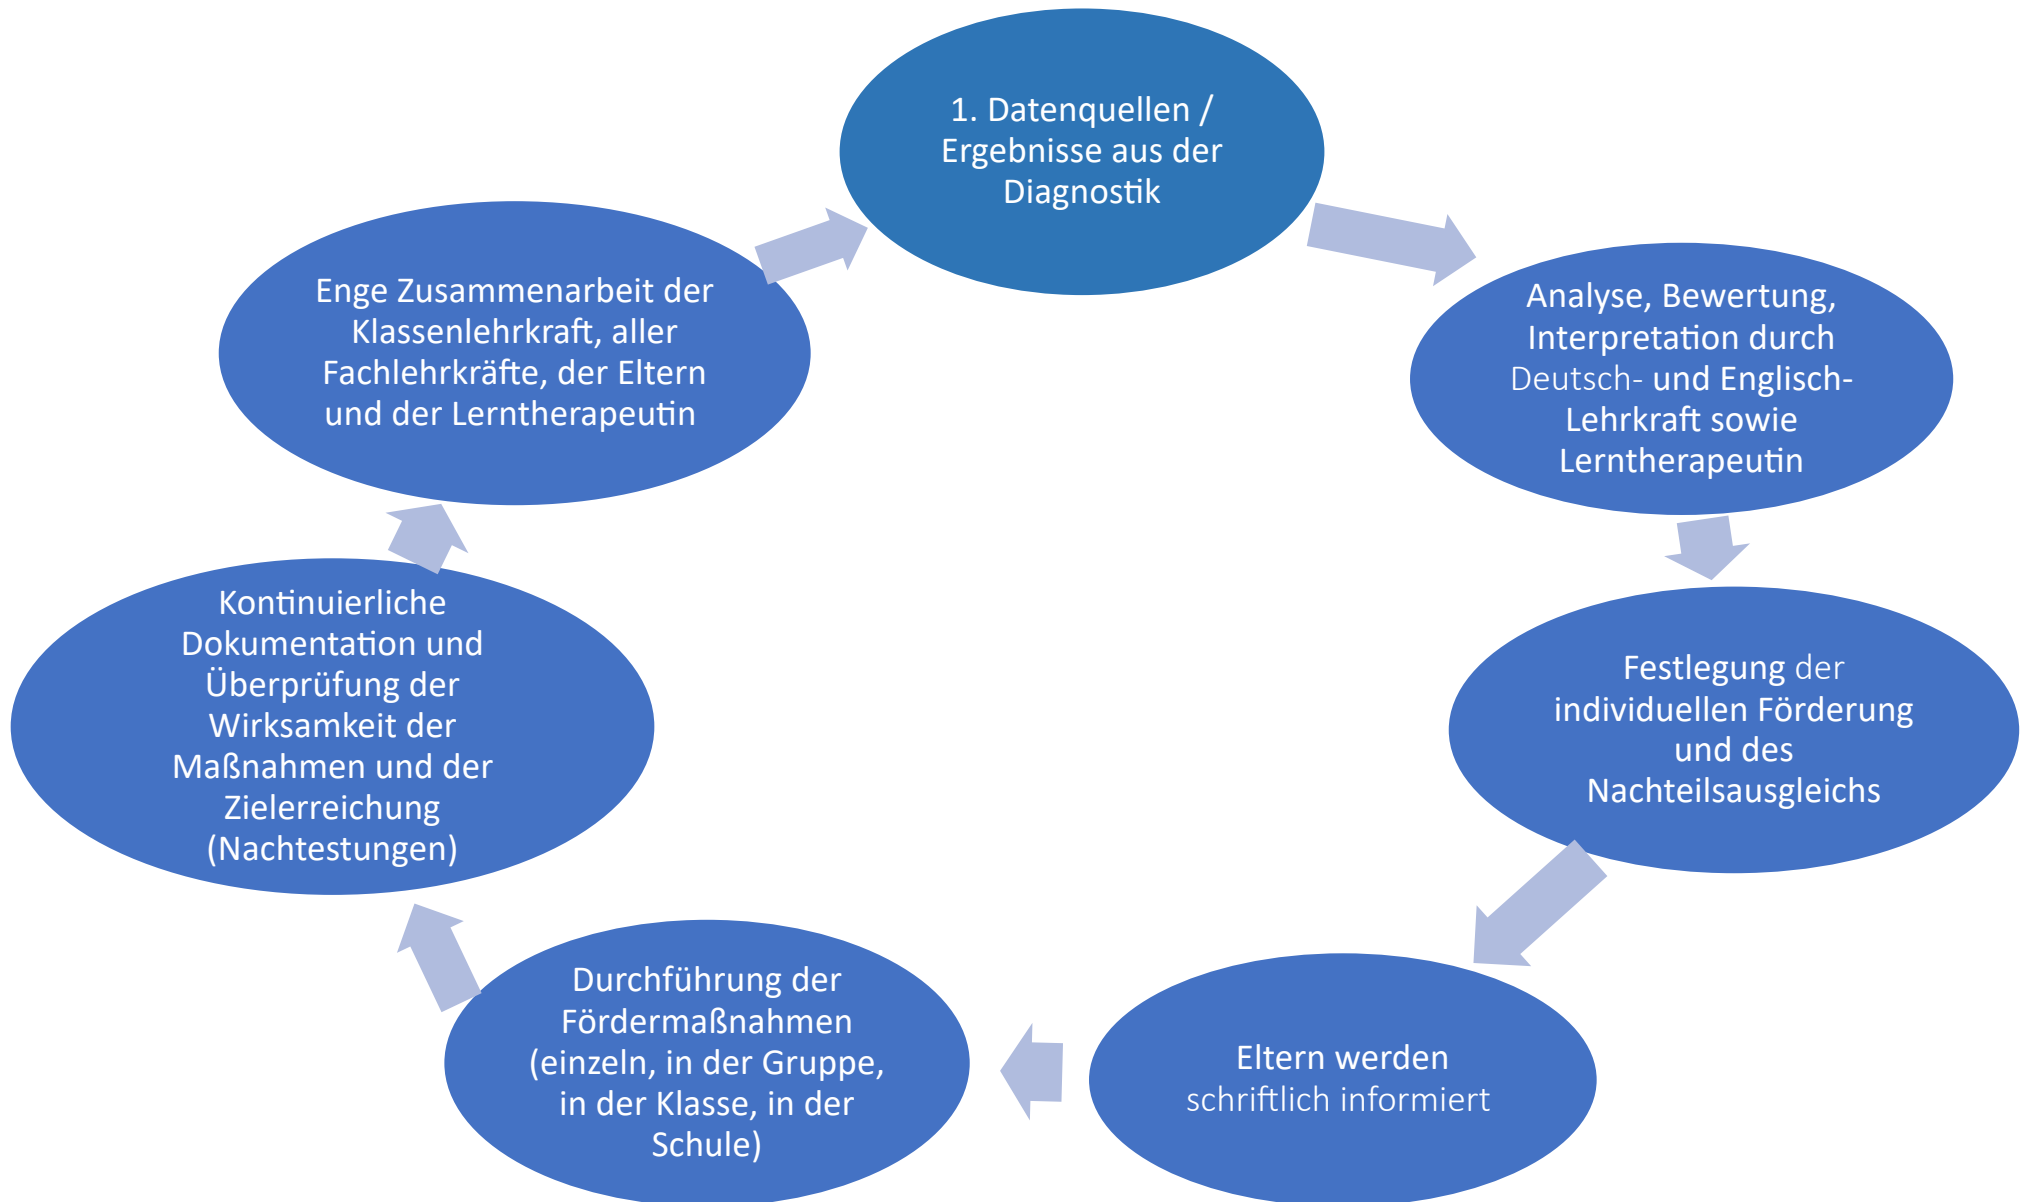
1. Datenquellen / Ergebnisse aus der Diagnostik

Analyse, Bewertung, Interpretation durch Deutsch- und Englisch-Lehrkraft sowie Lerntherapeutin

Festlegung der individuellen Förderung und des Nachteilsausgleichs

Eltern werden schriftlich informiert

Durchführung der Fördermaßnahmen (einzeln, in der Gruppe, in der Klasse, in der Schule)

Kontinuierliche Dokumentation und Überprüfung der Wirksamkeit der Maßnahmen und der Zielerreichung (Nachtestungen)

Enge Zusammenarbeit der Klassenlehrkraft, aller Fachlehrkräfte, der Eltern und der Lerntherapeutin